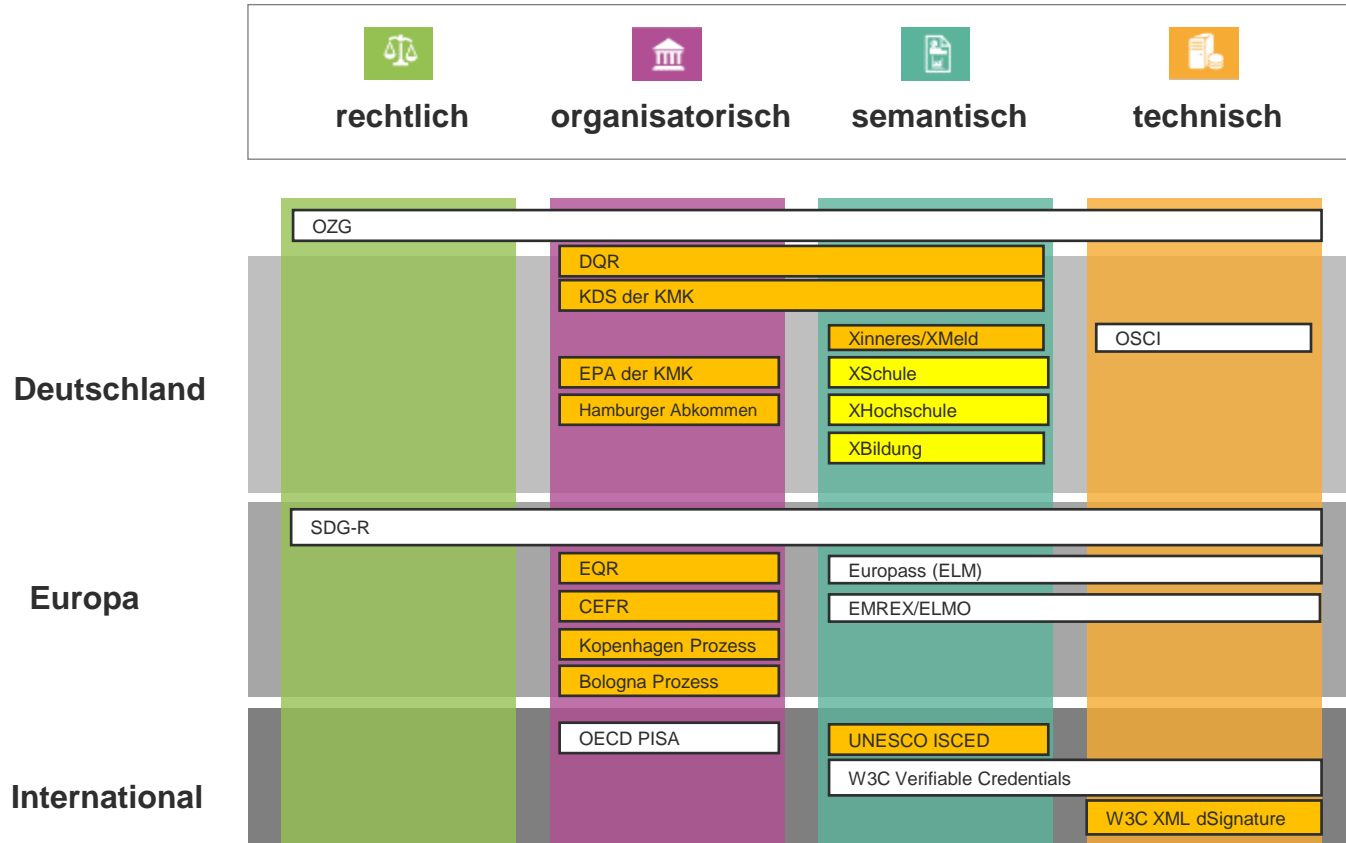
rechtlich

organisatorisch

semantisch

technisch

OZG

DQR

KDS der KMK

Xinneres/XMeld

OSCI

EPA der KMK

XSchule

Hamburger Abkommen

XHochschule

XBildung

Deutschland

SDG-R

EQR

Europass (ELM)

CEFR

EMREX/ELMO

Europa

Kopenhagen Prozess

Bologna Prozess

OECD PISA

UNESCO ISCED

W3C Verifiable Credentials

International

W3C XML dSignature